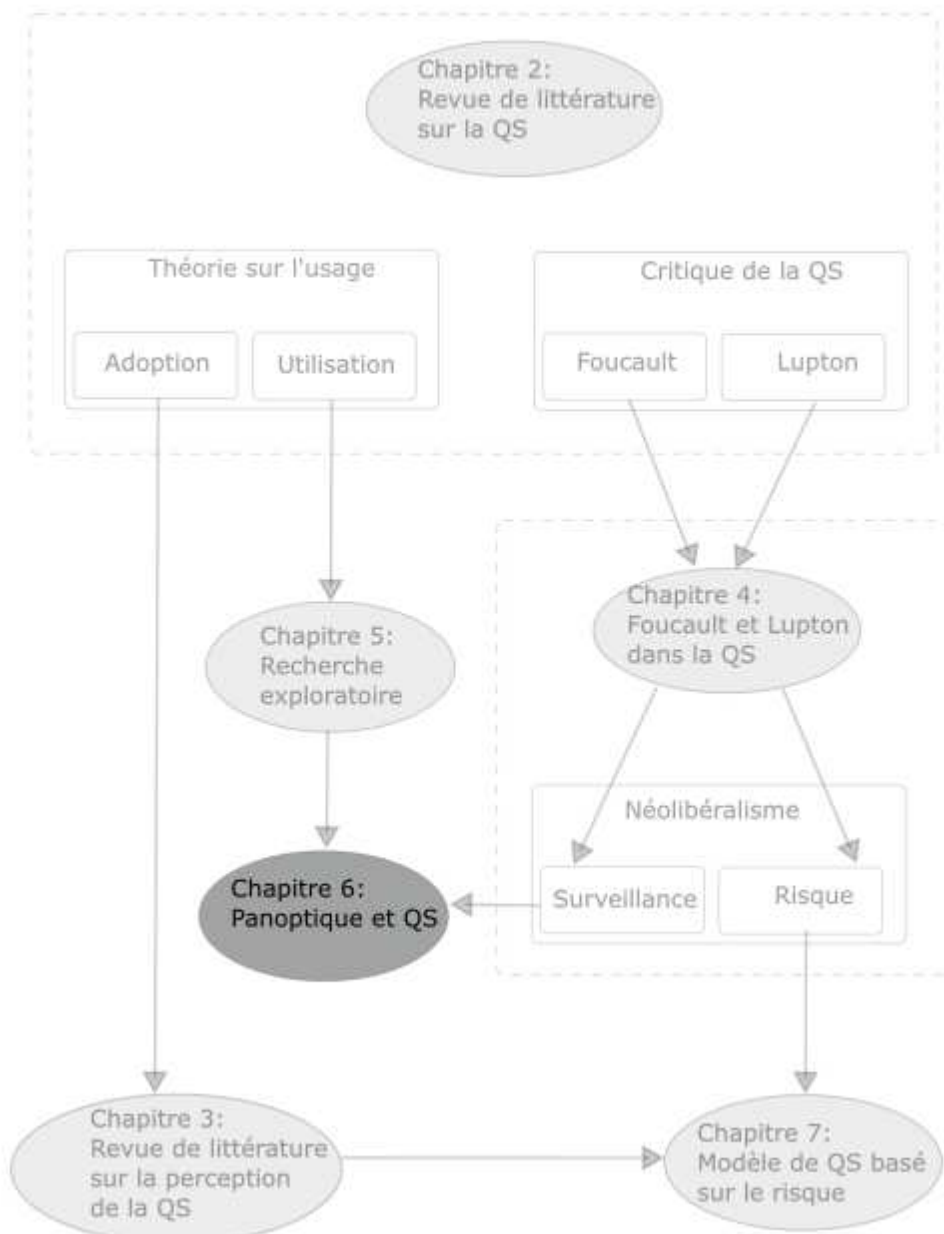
Chapitre 2:
Revue de littérature sur la QS

Théorie sur l'usage

Adoption

Utilisation

Critique de la QS

Foucault

Lupton

Chapitre 4:
Foucault et Lupton dans la QS

Chapitre 5:
Recherche exploratoire

Néolibéralisme

Surveillance

Risque

Chapitre 6:
Panoptique et QS

Chapitre 3:
Revue de littérature sur la perception de la QS

Chapitre 7:
Modèle de QS basé sur le risque